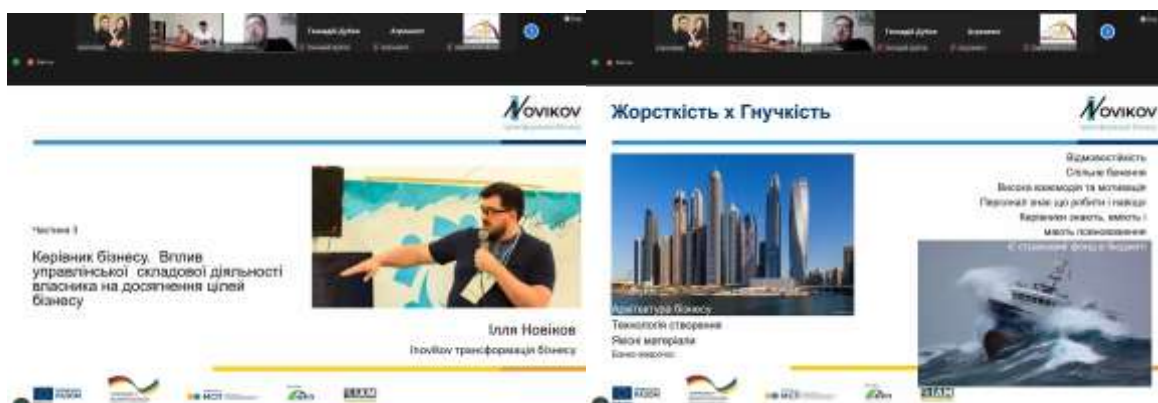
Геннадій Дубов

Novikov

Частина 3

Керівник бізнесу. Вплив управлінської складової діяльності власника на досягнення цілей бізнесу

Ілля Новіков

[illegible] трансформація бізнесу

Жорсткість х Гнучкість

Novikov

Відповідальність
Спільне бачення
Висока взаємодія та мотивація
Персонал знає що робити і навіщо
Керівник знають, вміють і мають повноваження
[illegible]

Архітектура бізнесу
Технологія створення
Якісні матеріали
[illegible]